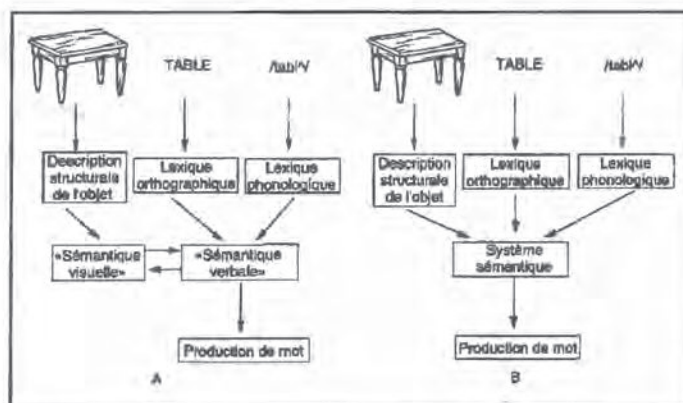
TABLE

/tabl/

Description structurale de l'objet

Lexique orthographique

Lexique phonologique

«Sémantique visuelle»

«Sémantique verbale»

Production de mot

A

TABLE

/tabl/

Description structurale de l'objet

Lexique orthographique

Lexique phonologique

Système sémantique

Production de mot

B